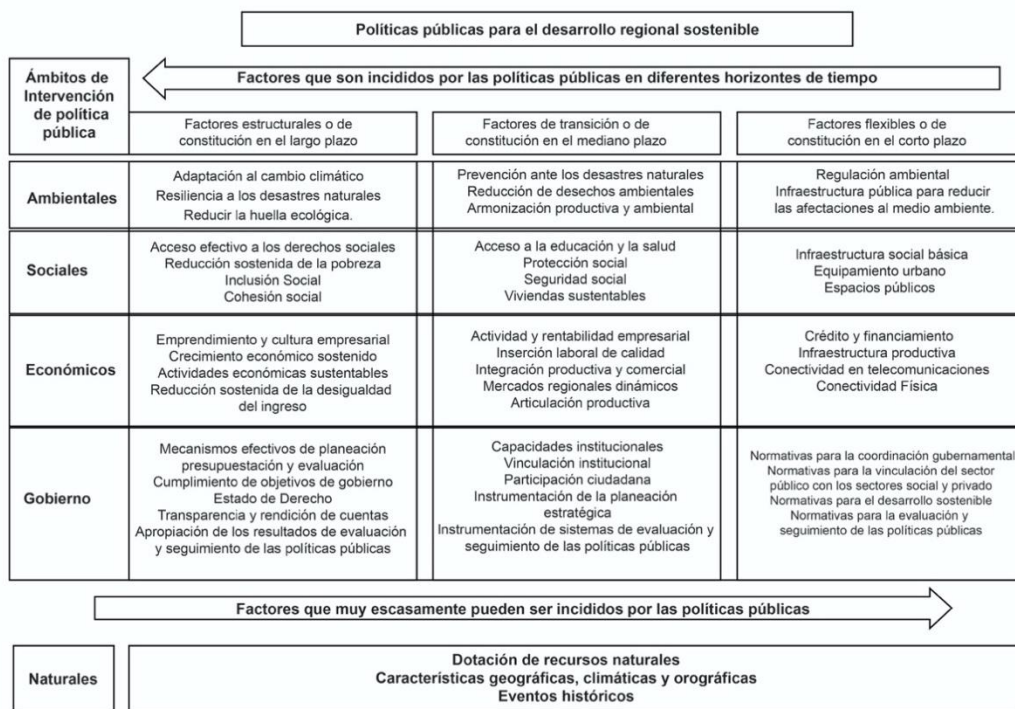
Políticas públicas para el desarrollo regional sostenible

Factores que son incididos por las políticas públicas en diferentes horizontes de tiempo

| Ámbitos de Intervención de política pública | Factores estructurales o de constitución en el largo plazo | Factores de transición o de constitución en el mediano plazo | Factores flexibles o de constitución en el corto plazo |
|---|---|---|---|
| Ambientales | Adaptación al cambio climático Resiliencia a los desastres naturales Reducir la huella ecológica. | Prevención ante los desastres naturales Reducción de desechos ambientales Armonización productiva y ambiental | Regulación ambiental Infraestructura pública para reducir las afectaciones al medio ambiente. |
| Sociales | Acceso efectivo a los derechos sociales Reducción sostenida de la pobreza Inclusión Social Cohesión social | Acceso a la educación y la salud Protección social Seguridad social Viviendas sustentables | Infraestructura social básica Equipamiento urbano Espacios públicos |
| Económicos | Emprendimiento y cultura empresarial Crecimiento económico sostenido Actividades económicas sustentables Reducción sostenida de la desigualdad del ingreso | Actividad y rentabilidad empresarial Inserción laboral de calidad Integración productiva y comercial Mercados regionales dinámicos Articulación productiva | Crédito y financiamiento Infraestructura productiva Conectividad en telecomunicaciones Conectividad Física |
| Gobierno | Mecanismos efectivos de planeación presupuestación y evaluación Cumplimiento de objetivos de gobierno Estado de Derecho Transparencia y rendición de cuentas Apropiación de los resultados de evaluación y seguimiento de las políticas públicas | Capacidades institucionales Vinculación institucional Participación ciudadana Instrumentación de la planeación estratégica Instrumentación de sistemas de evaluación y seguimiento de las políticas públicas | Normativas para la coordinación gubernamental Normativas para la vinculación del sector público con los sectores social y privado Normativas para el desarrollo sostenible Normativas para la evaluación y seguimiento de las políticas públicas |

Factores que muy escasamente pueden ser incididos por las políticas públicas

| Naturales | Dotación de recursos naturales Características geográficas, climáticas y orográficas Eventos históricos |
|---|---|